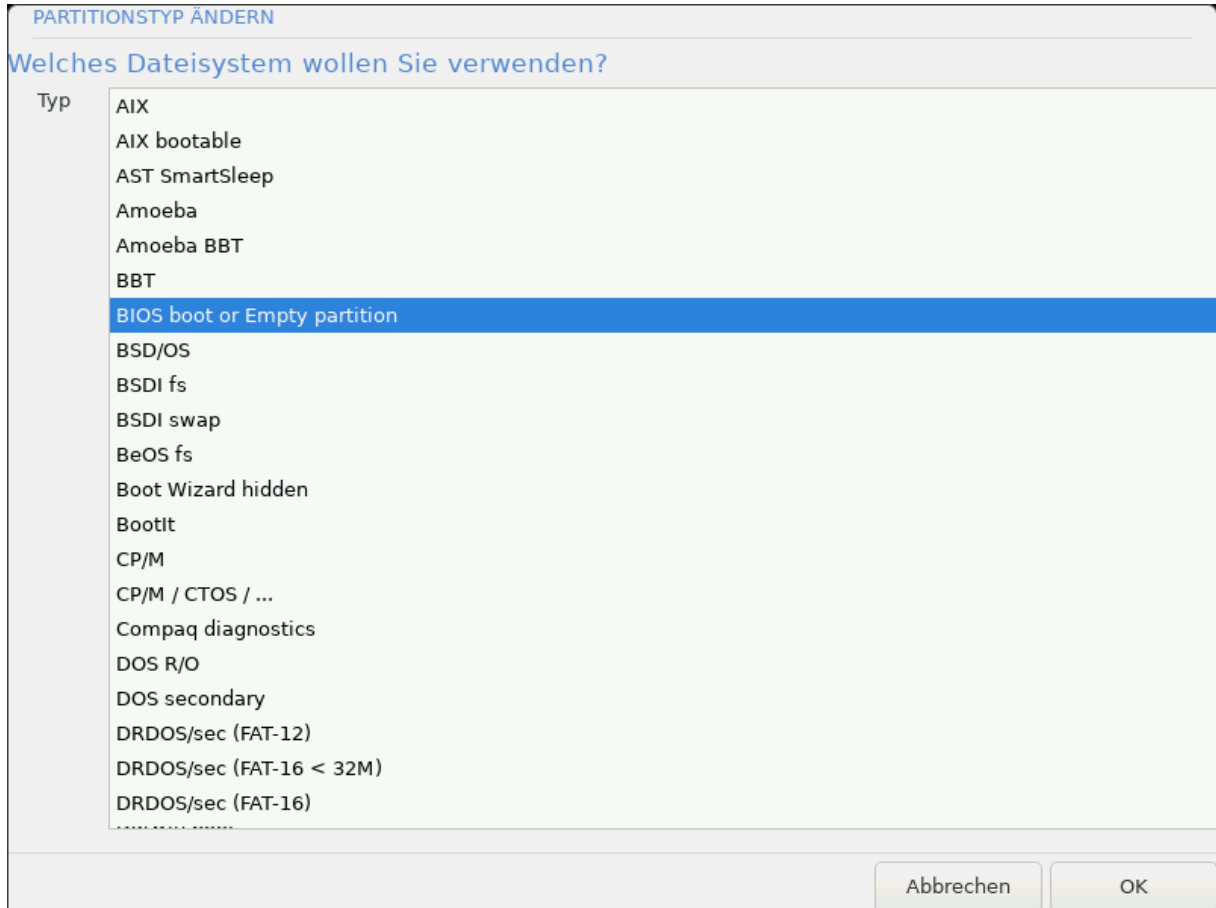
PARTITIONSTYP ÄNDERN

Welches Dateisystem wollen Sie verwenden?

Typ

AIX
AIX bootable
AST SmartSleep
Amoeba
Amoeba BBT
BBT
BIOS boot or Empty partition
BSD/OS
BSDI fs
BSDI swap
BeOS fs
Boot Wizard hidden
BootIt
CP/M
CP/M / CTOS / ...
Compaq diagnostics
DOS R/O
DOS secondary
DRDOS/sec (FAT-12)
DRDOS/sec (FAT-16 < 32M)
DRDOS/sec (FAT-16)
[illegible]

Abbrechen
OK